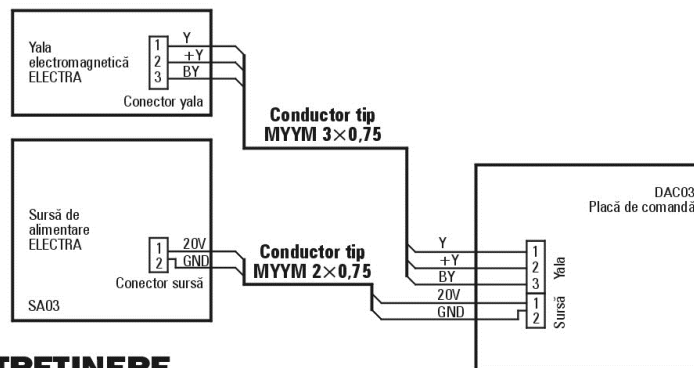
Yala electromagnetică ELECTRA

1 Y
2 +Y
3 BY

Conector yala

Conductor tip MYYM $3\times0,75$

Sursă de alimentare ELECTRA

1 20V
2 GND

Conector sursă

SA03

Conductor tip MYYM $2\times0,75$

DAC03
Placă de comandă

Y
+Y
BY
20V
GND

1
2
3
Yala

1
2
Sursă

TRETINERE